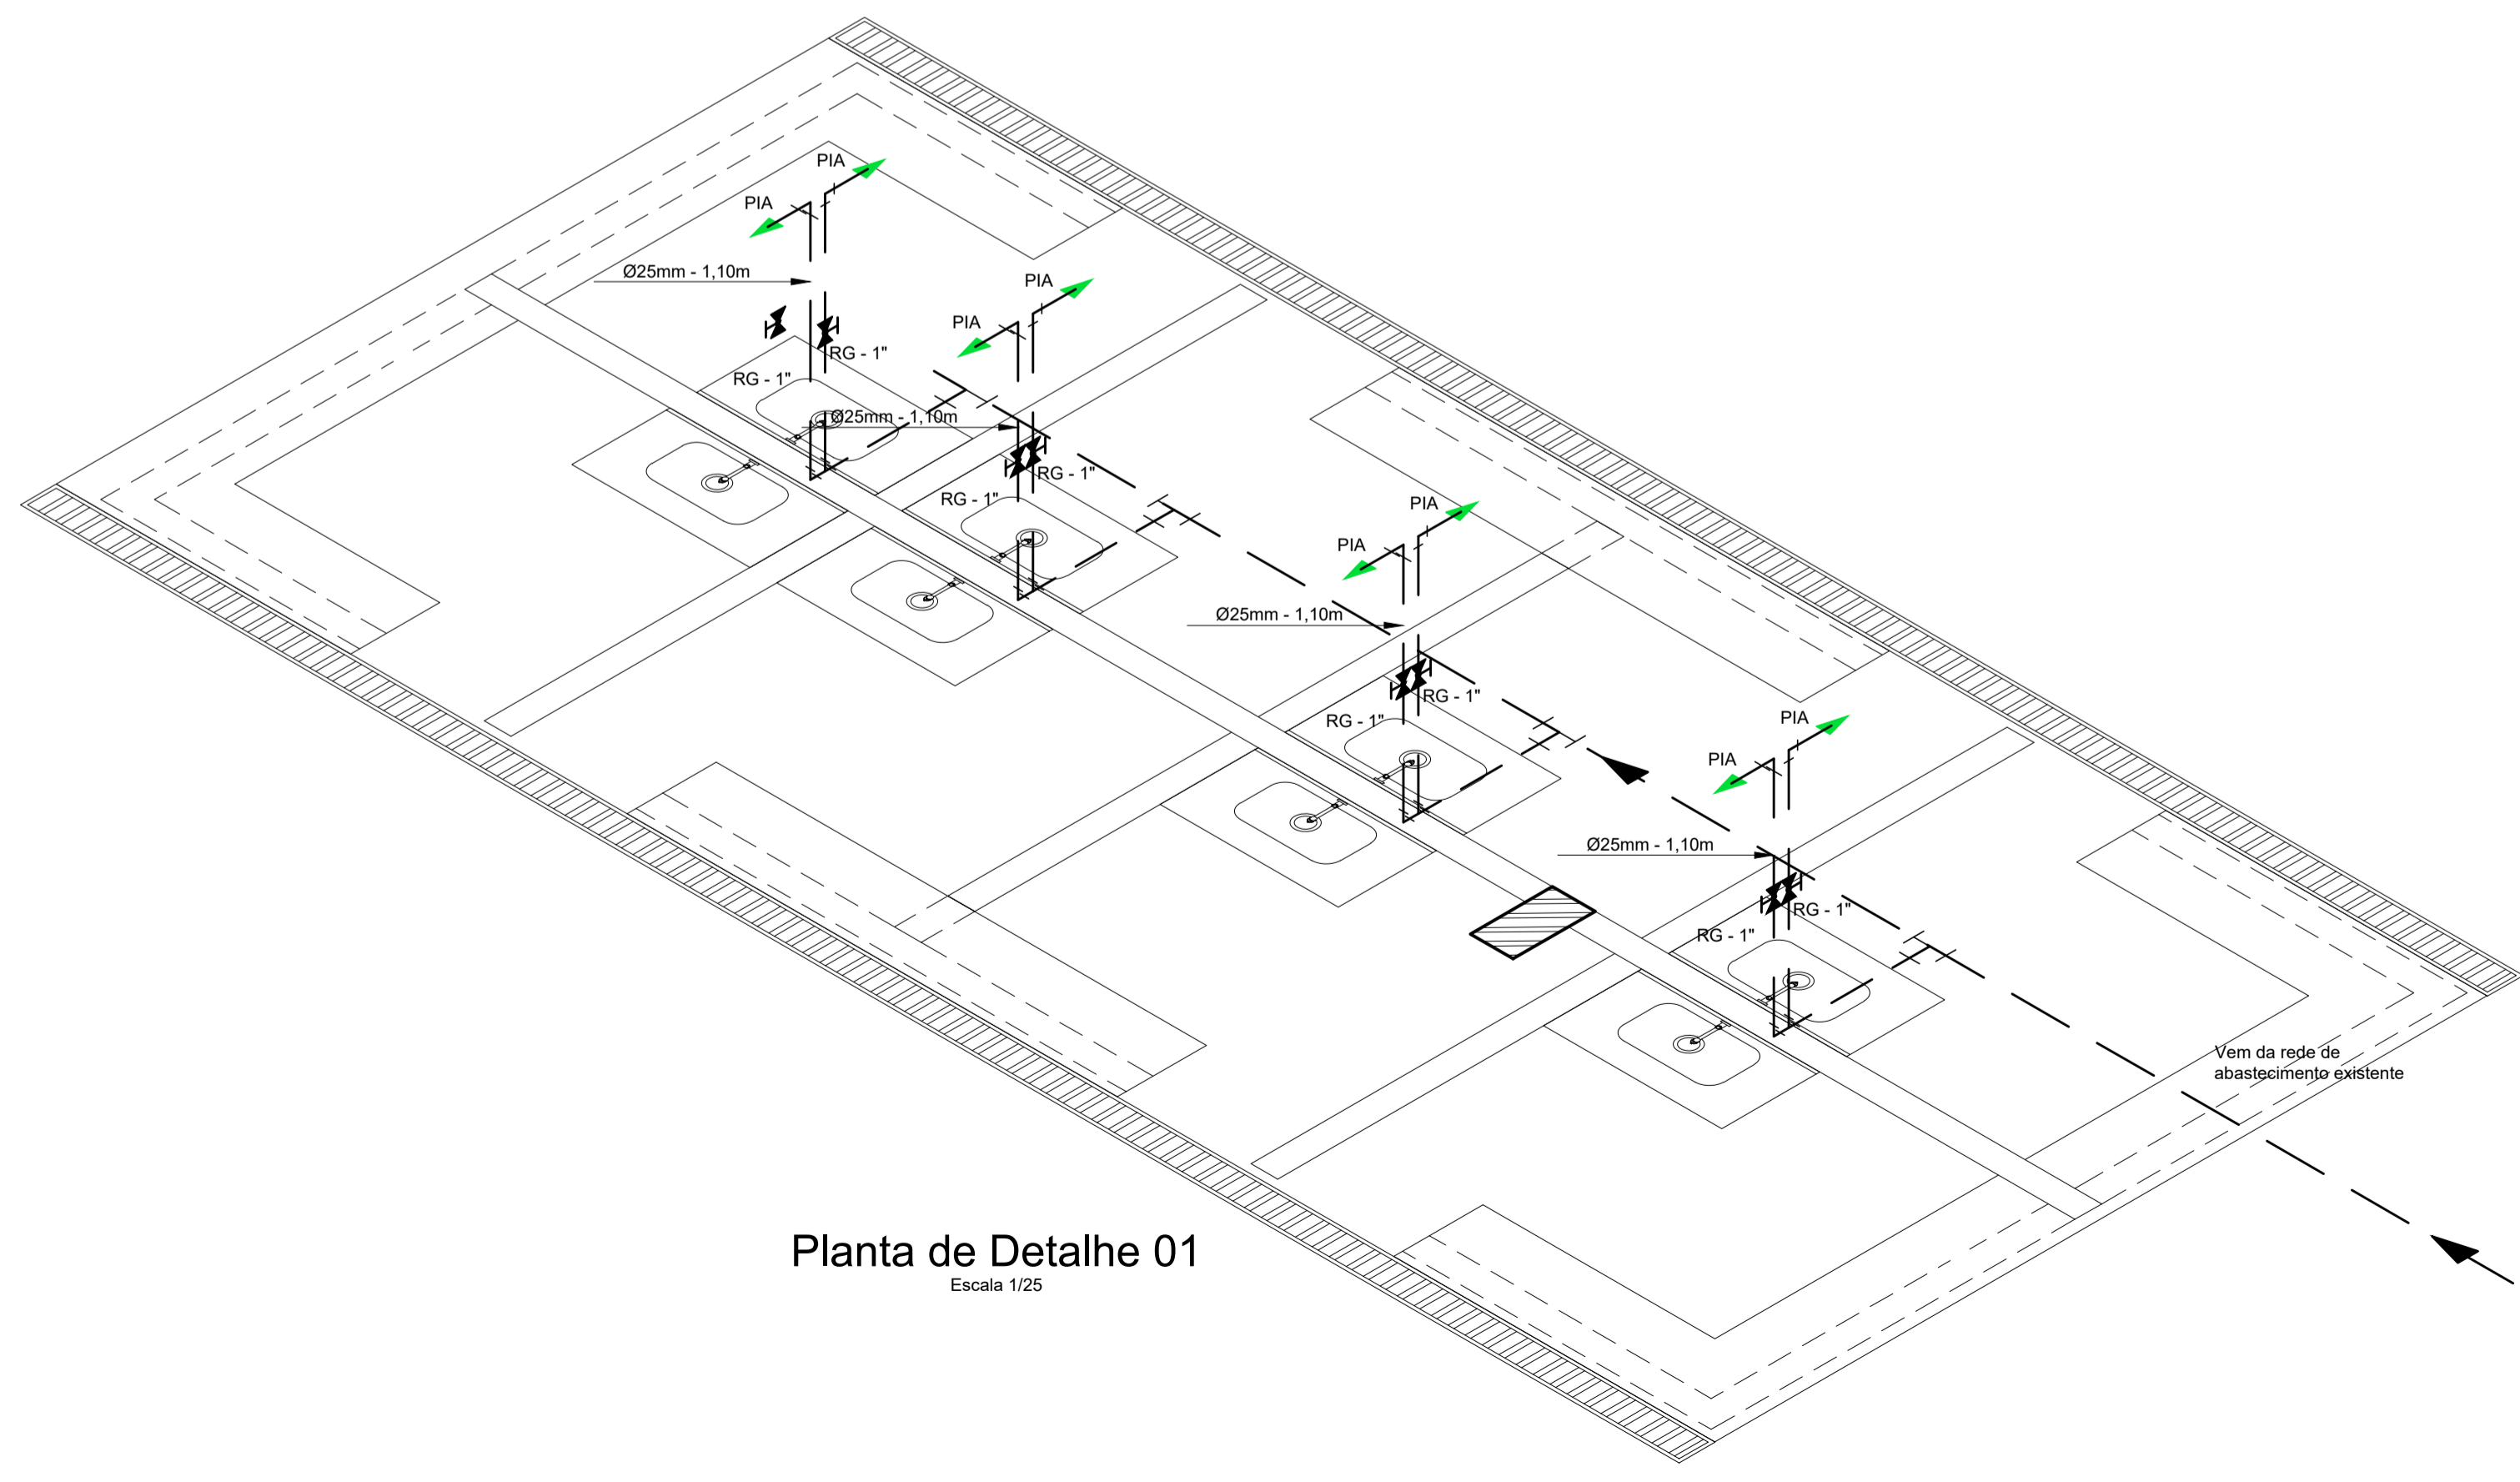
PIA
PIA
Ø25mm - 1,10m
RG - 1"
RG - 1"
PIA
PIA
Ø25mm - 1,10m
RG - 1"
RG - 1"
PIA
PIA
Ø25mm - 1,10m
RG - 1"
RG - 1"
PIA
PIA
Ø25mm - 1,10m
RG - 1"
RG - 1"
Vem da rede de abastecimento existente

Planta de Detalhe 01
Escala 1/25